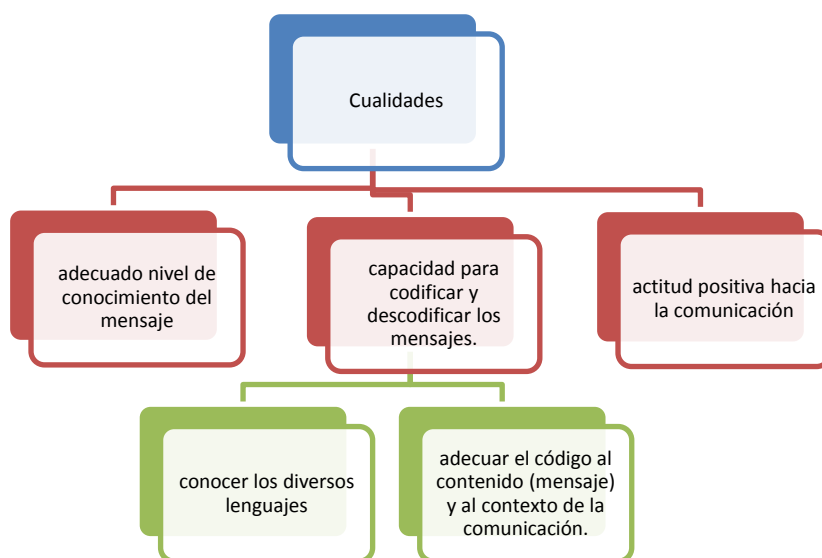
Cualidades

adecuado nivel de conocimiento del mensaje

capacidad para codificar y descodificar los mensajes.

actitud positiva hacia la comunicación

conocer los diversos lenguajes

adecuar el código al contenido (mensaje) y al contexto de la comunicación.